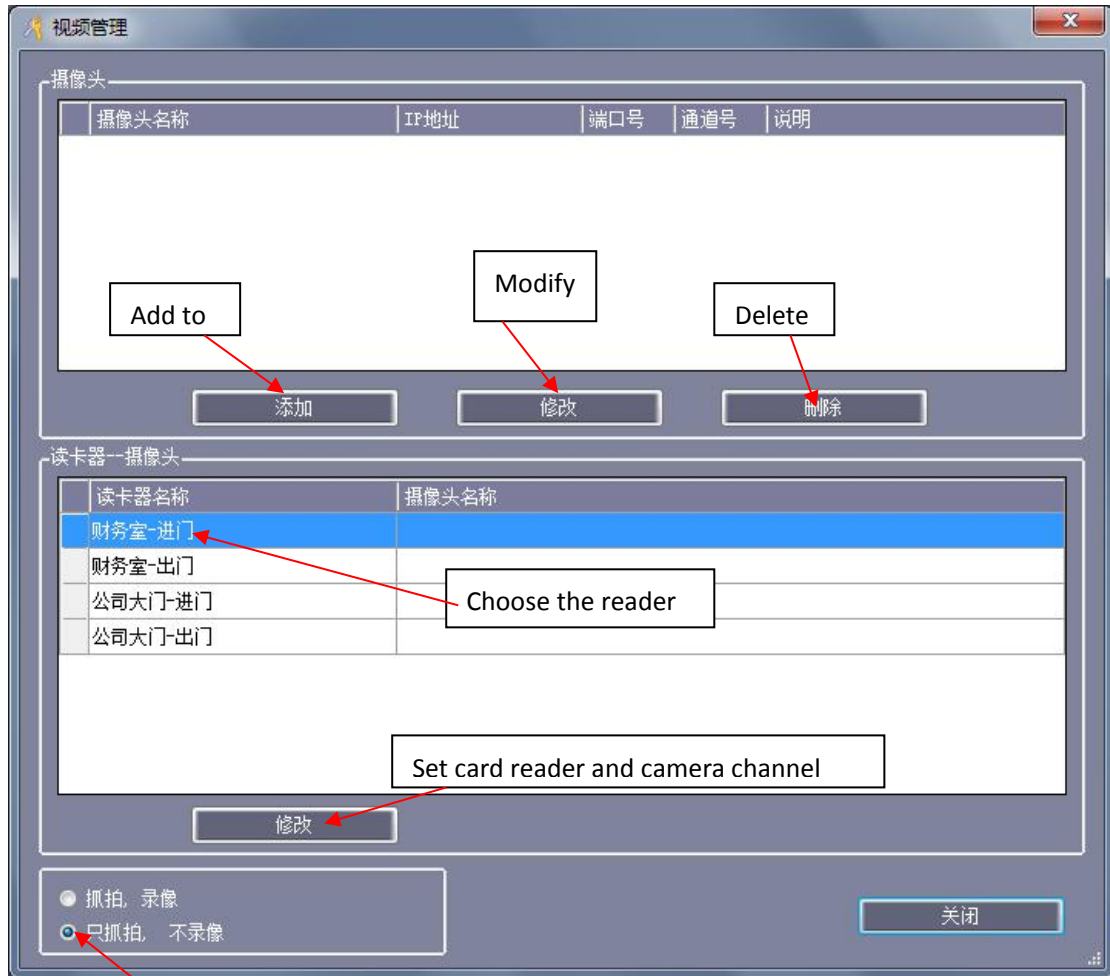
视频管理

摄像头

| 摄像头名称 | IP地址 | 端口号 | 通道号 | 说明 |
|---|---|---|---|---|

Add to

Modify

Delete

添加

修改

删除

读卡器--摄像头

| 读卡器名称 | 摄像头名称 |
|---|---|
| 财务室-进门 | |
| 财务室-出门 | |
| 公司大门-进门 | |
| 公司大门-出门 | |

Choose the reader

Set card reader and camera channel

修改

抓拍，录像

只抓拍，不录像

关闭